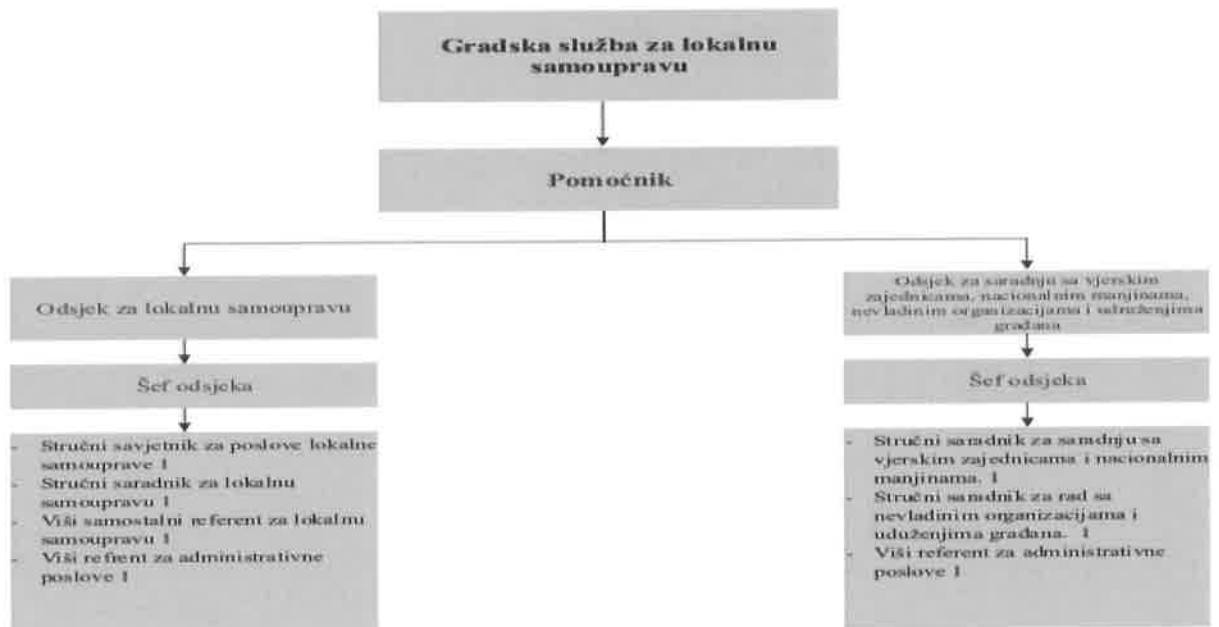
Gradska služba za lokalnu samoupravu

Pomoćnik

Odsjek za lokalnu samoupravu

Šef odsjeka

- Stručni savjetnik za poslove lokalne samouprave 1
- Stručni saradnik za lokalnu samoupravu 1
- Viši samostalni referent za lokalnu samoupravu 1
- Viši referent za administrativne poslove 1

Odsjek za saradnju sa vjerskim zajednicama, nacionalnim manjinama, nevladinim organizacijama i udruženjima građana

Šef odsjeka

- Stručni saradnik za saradnju sa vjerskim zajednicama i nacionalnim manjinama. 1
- Stručni saradnik za rad sa nevladinim organizacijama i udruženjima građana. 1
- Viši referent za administrativne poslove 1